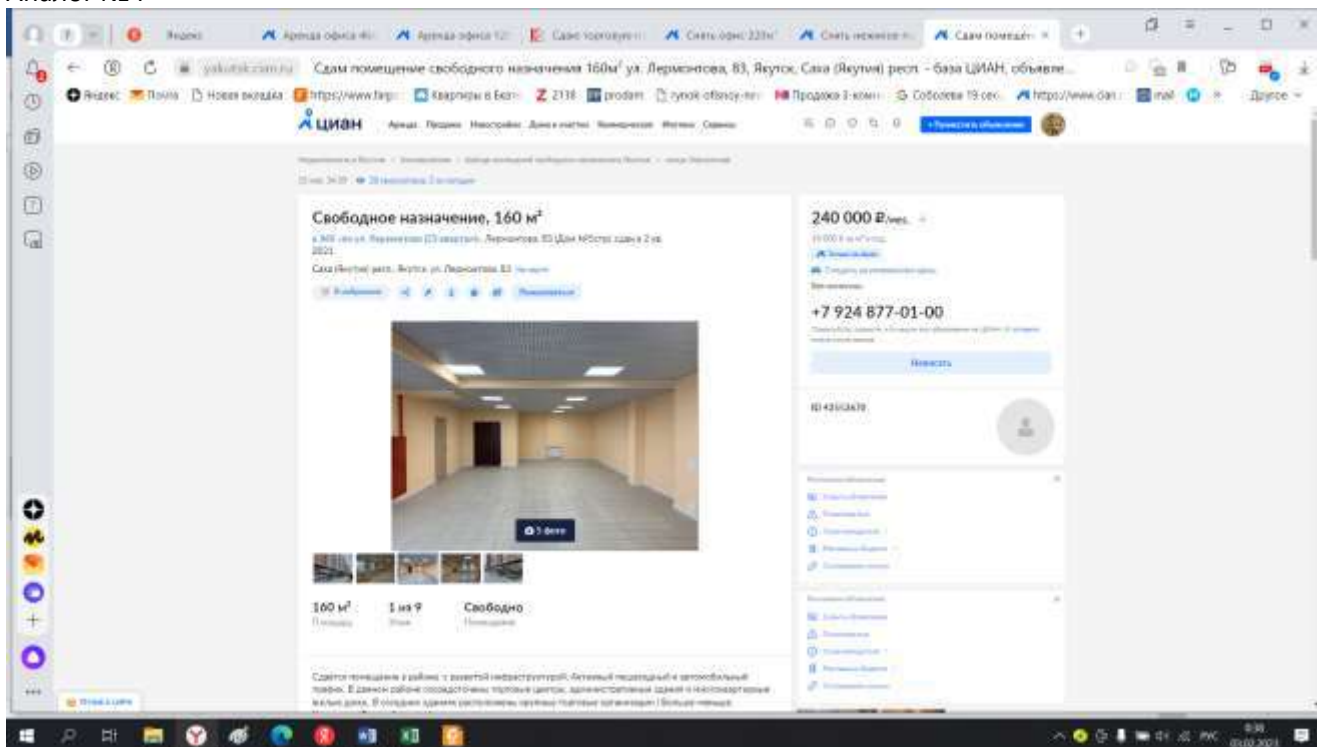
Аналог №1

Яндекс
Аренда офиса
Аренда офиса
Сдаю торгового
Снять офис
Снять нежилое
Сдам помещен

yakutsk.cian.ru Сдам помещение свободного назначения 160м² ул. Лермонтова, 83, Якутск, Саха (Якутия) респ. - база ЦИАН, объявле...

Яндекс Почта Новая вкладка https://www.farp Квартиры в Екат 2118 prodam rynok-ofisnoy-ne Продажа 3-комн Соболева 19 сек https://www.cian mail Другое

циан Аренда Продажа Новостройки Дома и участки Коммерческая Ипотека Сервисы + Разместить объявление

Свободное назначение, 160 м²

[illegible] ул. Лермонтова, 83 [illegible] 2021

Саха (Якутия) респ., Якутск, ул. Лермонтова, 83 На карте

В избранное Пожаловаться

5 фото

160 м²
Площадь

1 из 9
Этаж

Свободно
Помещение

240 000 ₽/мес.

+7 924 877-01-00

Написать

ID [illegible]

Сдается помещение в районе с развитой инфраструктурой. Активный пешеходный и автомобильный трафик. В данном районе сосредоточены торговые центры, административные здания и многоквартирные жилые дома. В соседних зданиях расположены крупные торговые организации! Большое немного

РУС 03.02.2021